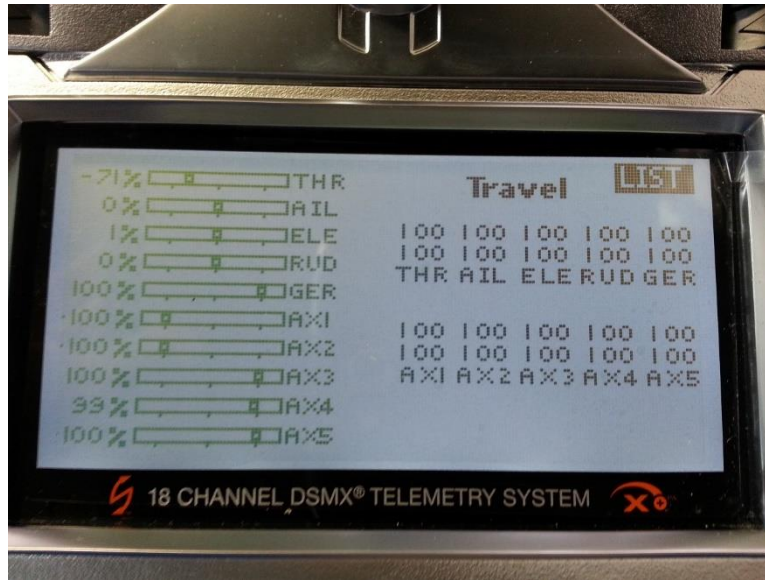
-71% THR
0% AIL
1% ELE
0% RUD
100% GER
-100% AX1
-100% AX2
100% AX3
99% AX4
100% AX5

Travel

LIST

| 100 | 100 | 100 | 100 | 100 |
|---|---|---|---|---|
| 100 | 100 | 100 | 100 | 100 |
| THR | AIL | ELE | RUD | GER |

| 100 | 100 | 100 | 100 | 100 |
|---|---|---|---|---|
| 100 | 100 | 100 | 100 | 100 |
| AX1 | AX2 | AX3 | AX4 | AX5 |

18 CHANNEL DSMX® TELEMETRY SYSTEM

X8